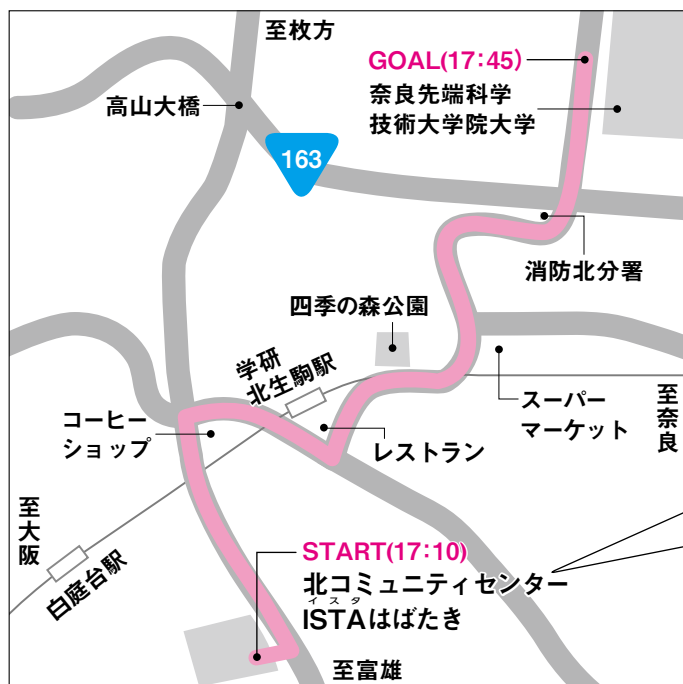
至枚方

GOAL(17:45)
奈良先端科学
技術大学院大学

高山大橋

163

消防北分署

四季の森公園

学研
北生駒駅

スーパー
マーケット

至奈良

コーヒー
ショップ

レストラン

至大阪

白庭台駅

START(17:10)
北コミュニティセンター
イスタ
ISTAはばたき

至富雄